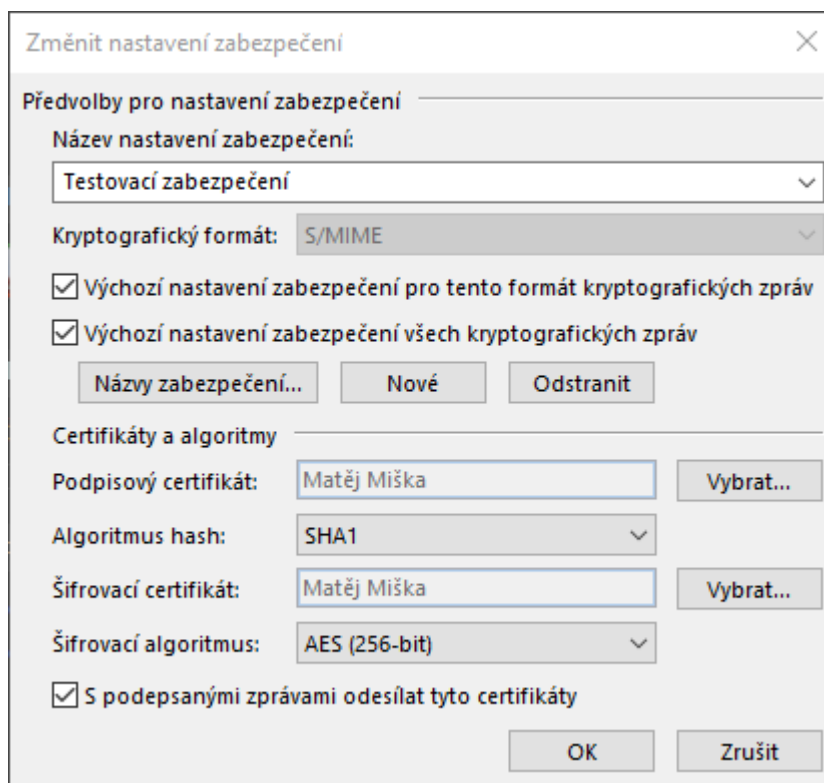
Změnit nastavení zabezpečení

Předvolby pro nastavení zabezpečení

Název nastavení zabezpečení:

Testovací zabezpečení

Kryptografický formát: S/MIME

Výchozí nastavení zabezpečení pro tento formát kryptografických zpráv

Výchozí nastavení zabezpečení všech kryptografických zpráv

Názvy zabezpečení... Nové Odstranit

Certifikáty a algoritmy

Podpisový certifikát: Matěj Miška Vybrat...

Algoritmus hash: SHA1

Šifrovací certifikát: Matěj Miška Vybrat...

Šifrovací algoritmus: AES (256-bit)

S podepsanými zprávami odesílat tyto certifikáty

OK Zrušit